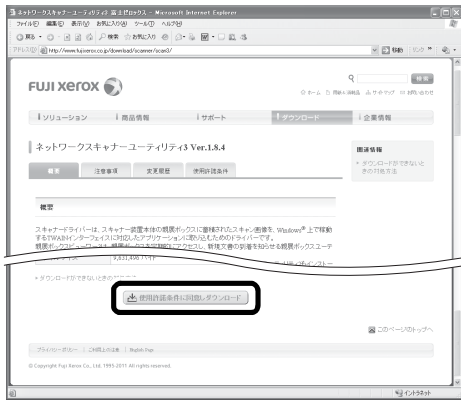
ネットワークスキャナーユーティリティ3 富士ゼロックス - Microsoft Internet Explorer

ファイル(F) 編集(E) 表示(V) お気に入り(A) ツール(T) ヘルプ(H)

戻る 検索 お気に入り

アドレス(D) http://www.fujixerox.co.jp/download/scanner/scan3/

移動 リンク

FUJI xerox

検索

ホーム 関連サイト 英語版 サイトマップ お問い合わせ

ソリューション 商品情報 サポート ダウンロード 企業情報

ネットワークスキャナーユーティリティ3 Ver.1.8.4

概要 注意事項 変更履歴 使用許諾条件

関連情報

ダウンロードができないときの対処方法

概要

スキャナードライバーは、スキャナー装置本体の親展ボックスに蓄積されたスキャン画像を、Windows® 上で稼動するTWAINインターフェイスに対応したアプリケーションに取り込むためのドライバーです。
親展ボックスビューアー3は、親展ボックスに定期的にアクセスし、新規文書の到着を知らせる親展ボックスユーザ

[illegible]

ダウンロードができないときの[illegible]

使用許諾条件に同意しダウンロード

このページのトップへ

プライバシーポリシー ご利用上の注意 English Page

© Copyright Fuji Xerox Co., Ltd. 1995-2011 All rights reserved.

インターネット